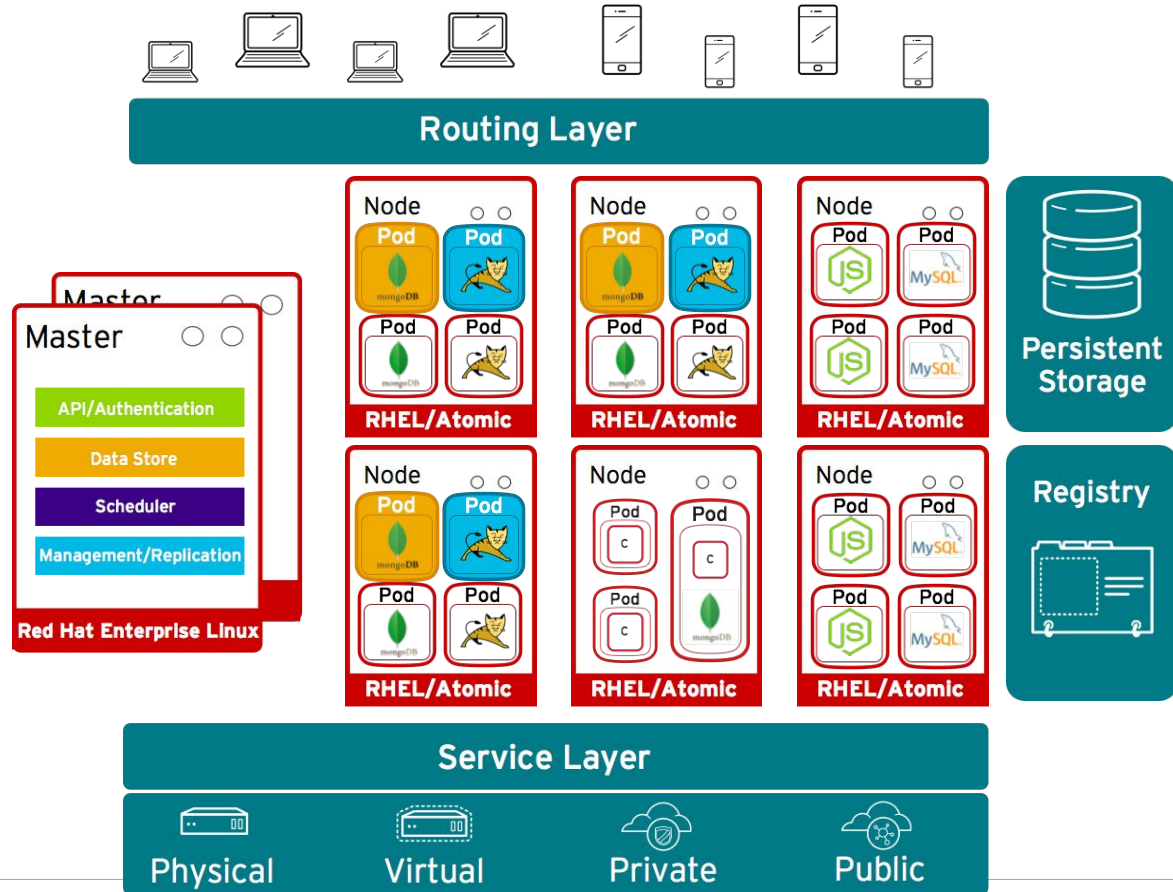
Routing Layer

Master

Master

API/Authentication

Data Store

Scheduler

Management/Replication

Red Hat Enterprise Linux

Node
Pod mongoDB
Pod
Pod mongoDB
Pod
RHEL/Atomic

Node
Pod mongoDB
Pod
Pod mongoDB
Pod
RHEL/Atomic

Node
Pod
Pod MySQL
Pod
Pod MySQL
RHEL/Atomic

Node
Pod mongoDB
Pod
Pod mongoDB
Pod
RHEL/Atomic

Node
Pod C
Pod C mongoDB
Pod C
RHEL/Atomic

Node
Pod
Pod MySQL
Pod
Pod MySQL
RHEL/Atomic

Persistent Storage

Registry

Service Layer

Physical

Virtual

Private

Public